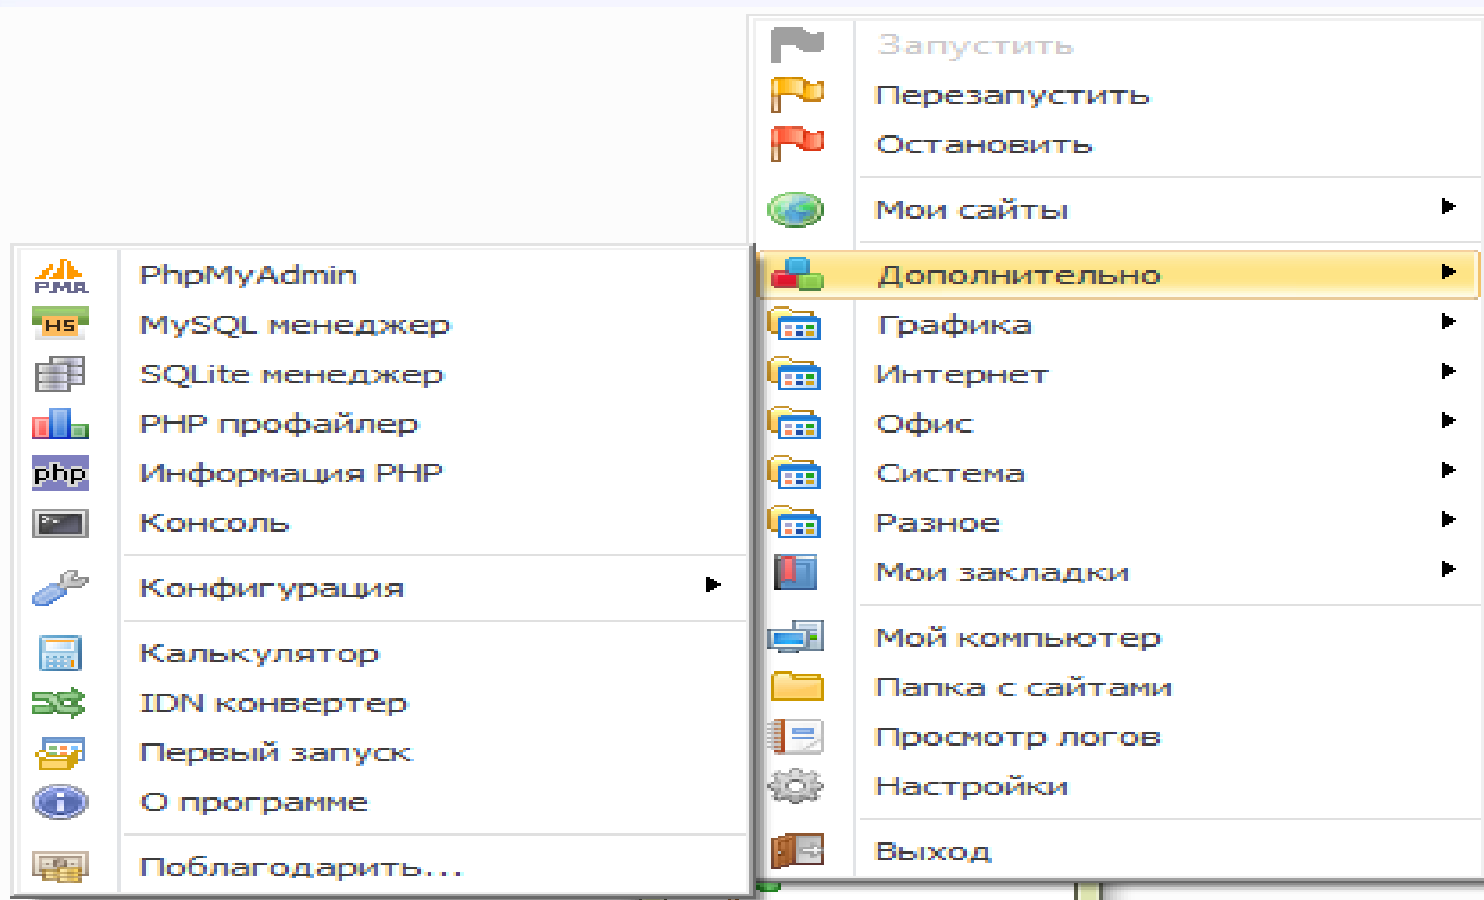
Запустить
Перезапустить
Остановить

Мои сайты

Дополнительно
Графика
Интернет
Офис
Система
Разное
Мои закладки

Мой компьютер
Папка с сайтами
Просмотр логов
Настройки

Выход

PMA
PhpMyAdmin
HS
MySQL менеджер
SQLite менеджер
PHP профайлер
php
Информация PHP
Консоль

Конфигурация

Калькулятор
IDN конвертер
Первый запуск
О программе

Поблагодарить...